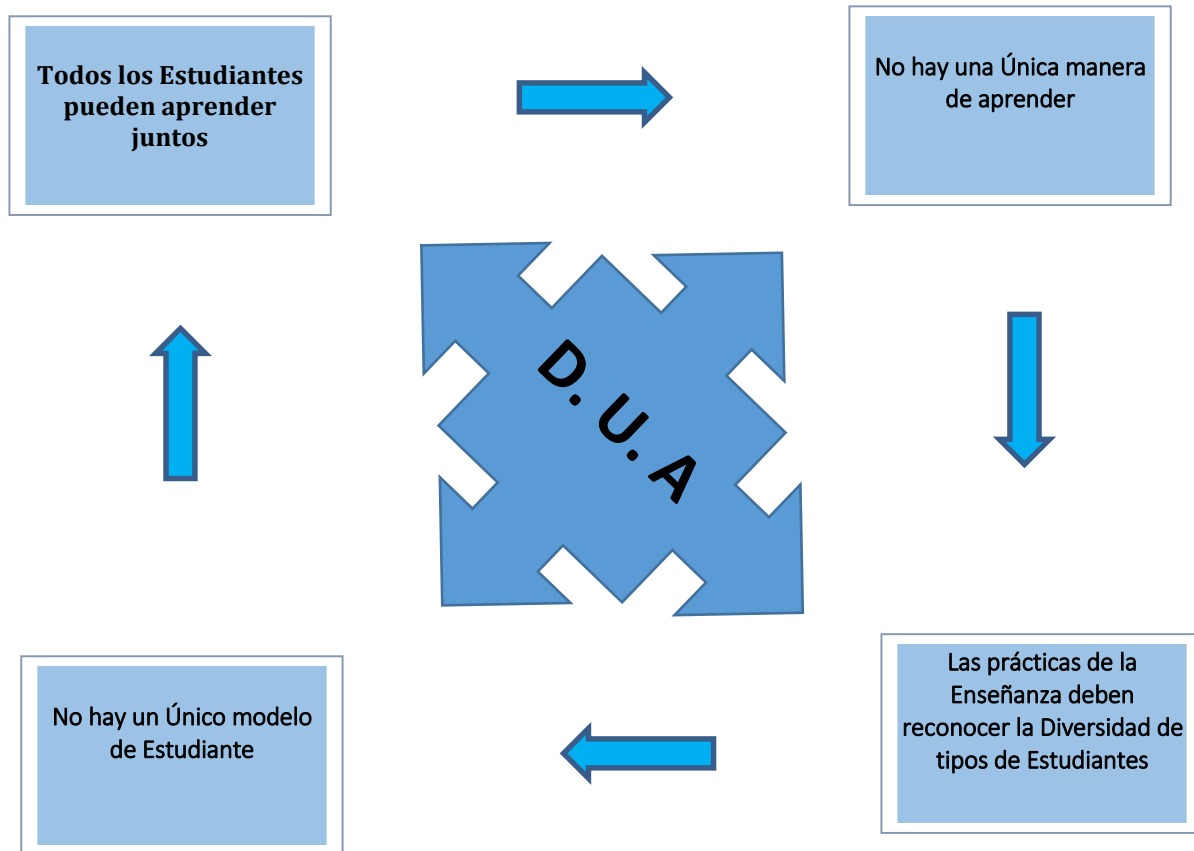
Todos los Estudiantes pueden aprender juntos

No hay una Única manera de aprender

D. U. A

Las prácticas de la Enseñanza deben reconocer la Diversidad de tipos de Estudiantes

No hay un Único modelo de Estudiante